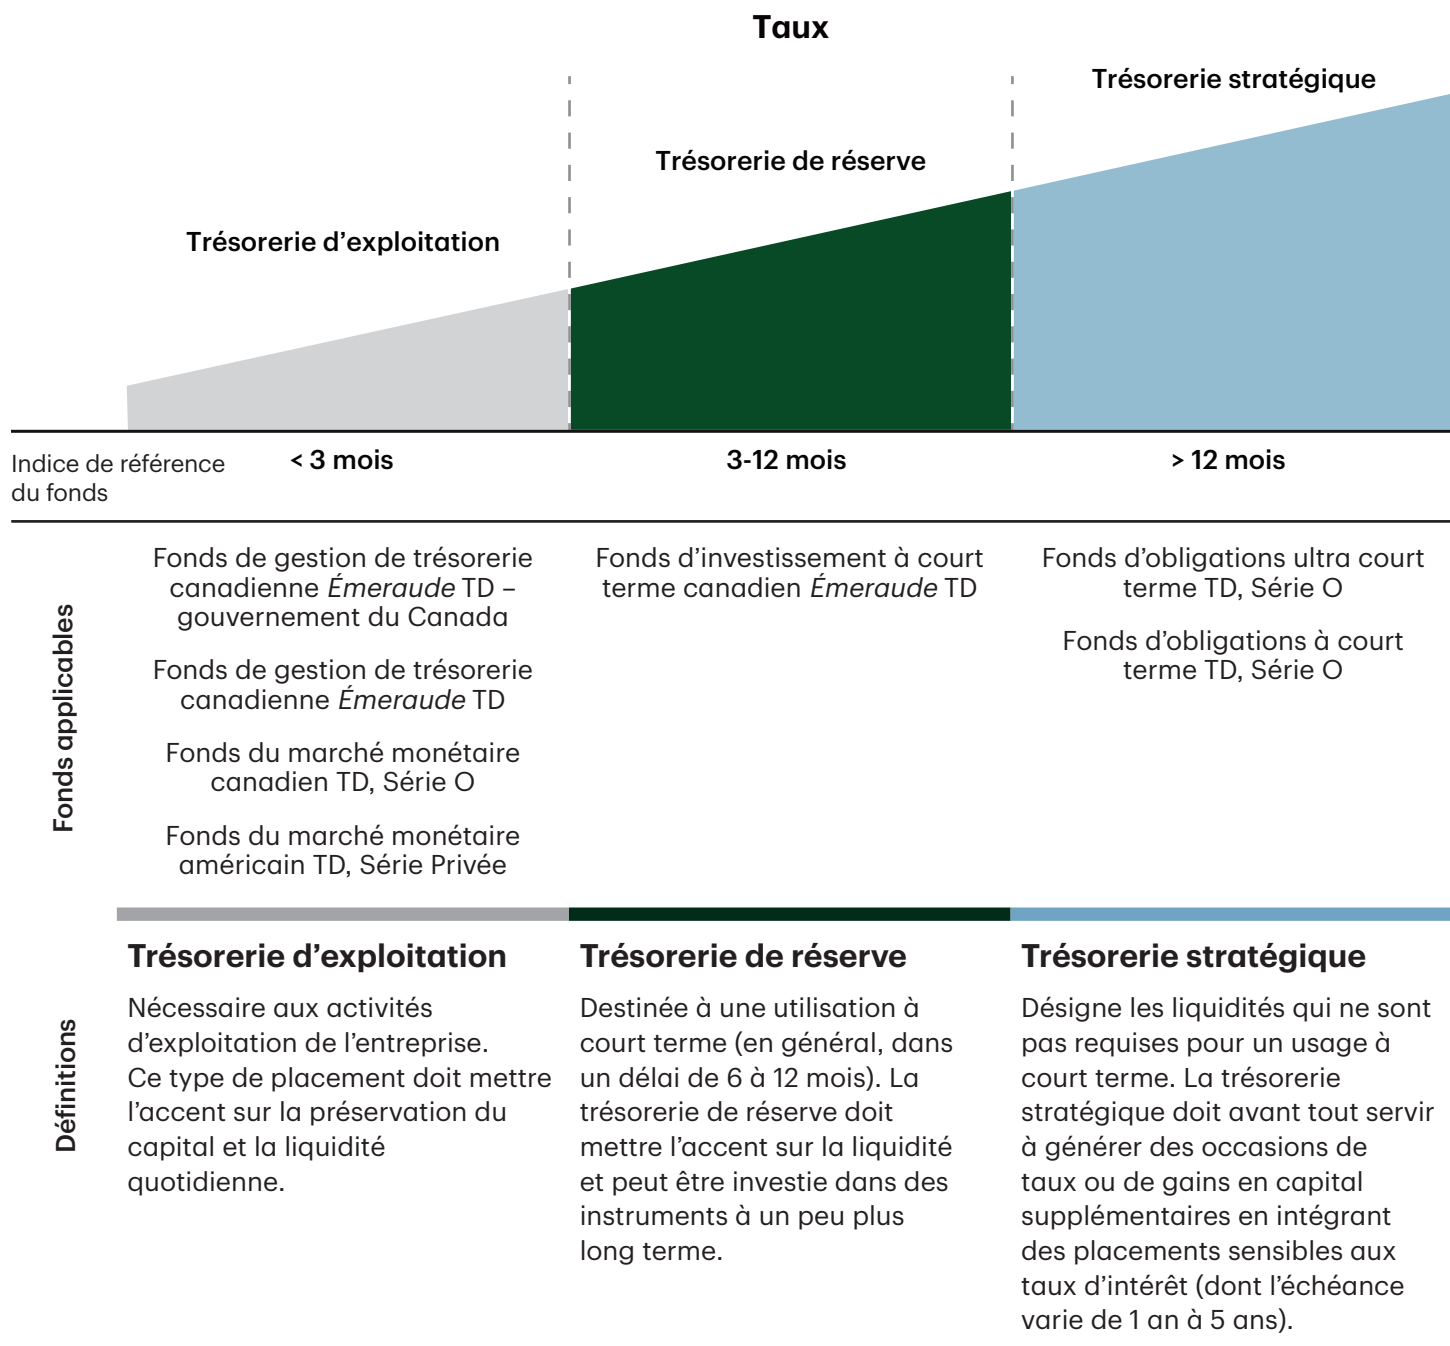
Taux

Trésorerie d’exploitation

Trésorerie de réserve

Trésorerie stratégique

Indice de référence du fonds

< 3 mois

3-12 mois

> 12 mois

Fonds applicables

Fonds de gestion de trésorerie canadienne Émeraude TD – gouvernement du Canada

Fonds de gestion de trésorerie canadienne Émeraude TD

Fonds du marché monétaire canadien TD, Série O

Fonds du marché monétaire américain TD, Série Privée

Fonds d’investissement à court terme canadien Émeraude TD

Fonds d’obligations ultra court terme TD, Série O

Fonds d’obligations à court terme TD, Série O

Définitions

Trésorerie d’exploitation

Nécessaire aux activités d’exploitation de l’entreprise. Ce type de placement doit mettre l’accent sur la préservation du capital et la liquidité quotidienne.

Trésorerie de réserve

Destinée à une utilisation à court terme (en général, dans un délai de 6 à 12 mois). La trésorerie de réserve doit mettre l’accent sur la liquidité et peut être investie dans des instruments à un peu plus long terme.

Trésorerie stratégique

Désigne les liquidités qui ne sont pas requises pour un usage à court terme. La trésorerie stratégique doit avant tout servir à générer des occasions de taux ou de gains en capital supplémentaires en intégrant des placements sensibles aux taux d’intérêt (dont l’échéance varie de 1 an à 5 ans).